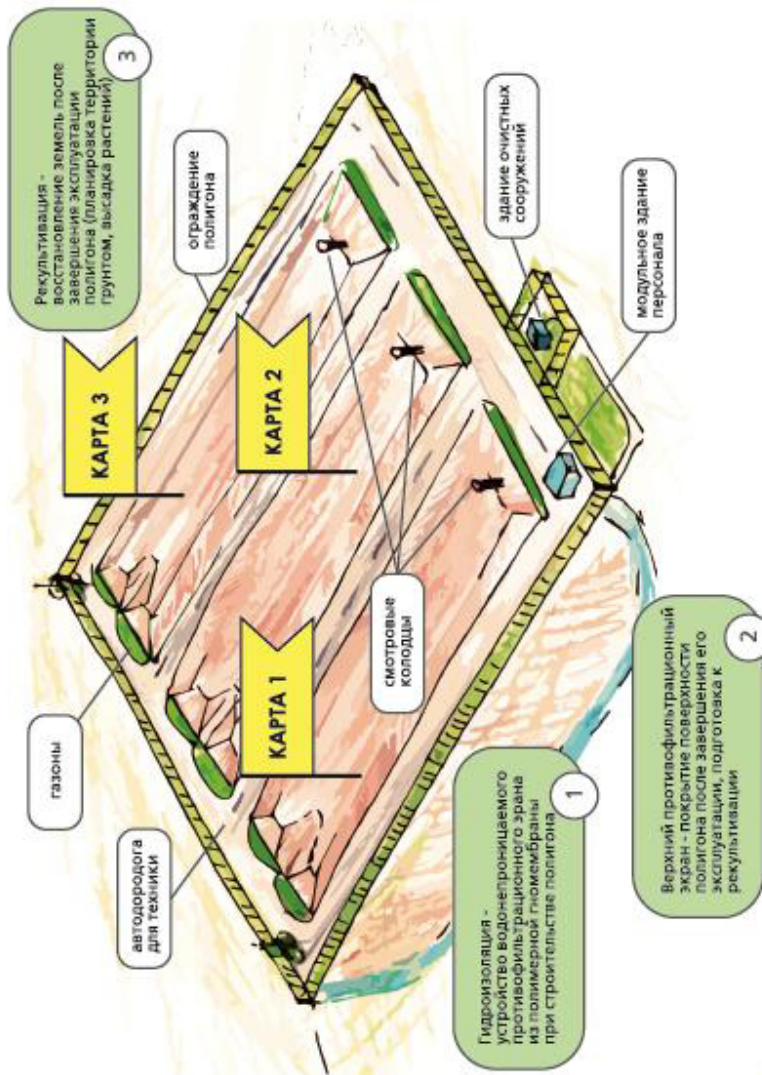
Рекультивация - восстановление земель после завершения эксплуатации полигона (планировка территории грунтом, высадка растений)

3

ограждение полигона

здание очистных сооружений

модульное здание персонала

КАРТА 3

КАРТА 2

КАРТА 1

газоны

смотровые колодцы

автодорога для техники

Гидроизоляция - устройство водонепроницаемого противофильтрационного экрана из полимерной геомембраны при строительстве полигона

1

Верхний противофильтрационный экран - покрытие поверхности полигона после завершения его эксплуатации, подготовка к рекультивации

2